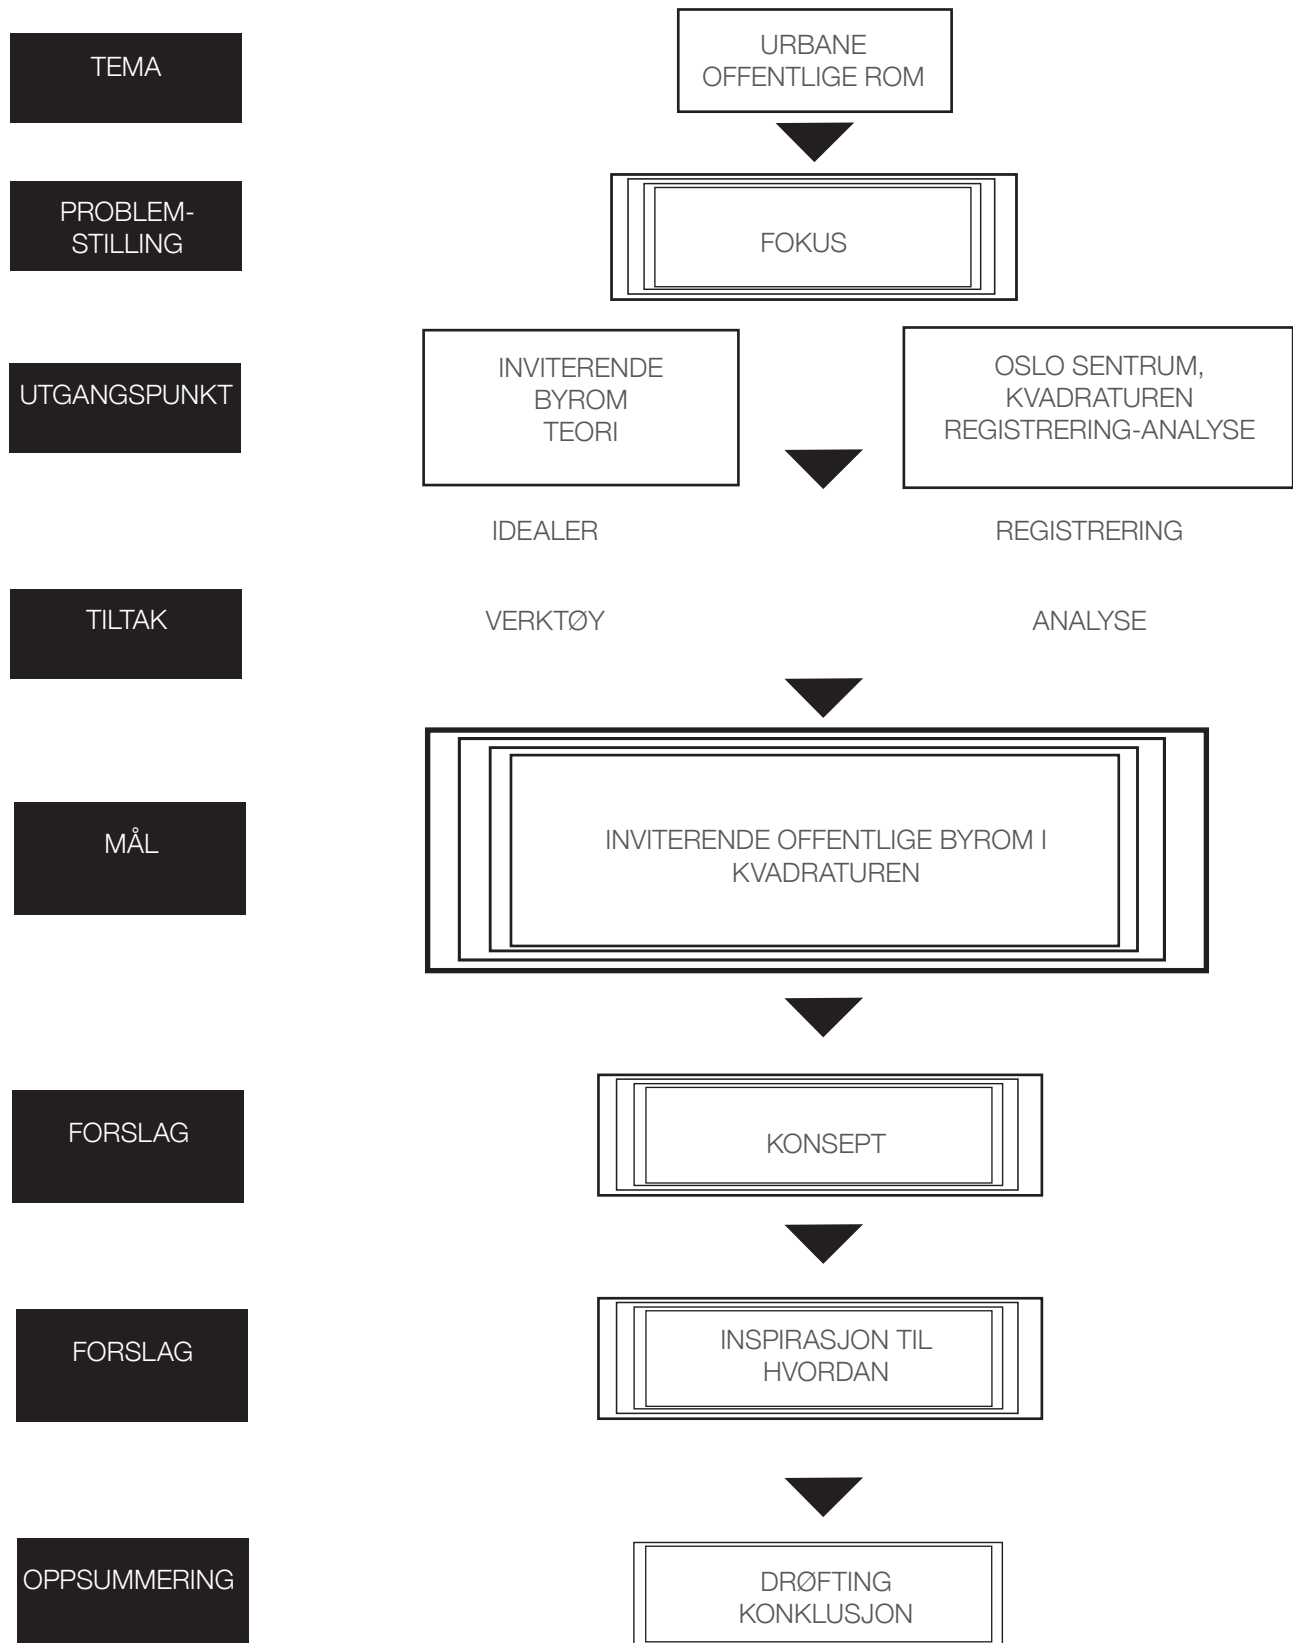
TEMA

URBANE OFFENTLIGE ROM

PROBLEMSTILLING

FOKUS

UTGANGSPUNKT

INVITERENDE BYROM TEORI

OSLO SENTRUM, KVADRATUREN REGISTRERING-ANALYSE

IDEALER

REGISTRERING

TILTAK

VERKTØY

ANALYSE

MÅL

INVITERENDE OFFENTLIGE BYROM I KVADRATUREN

FORSLAG

KONSEPT

FORSLAG

INSPIRASJON TIL HVORDAN

OPPSUMMERING

DRØFTING KONKLUSJON